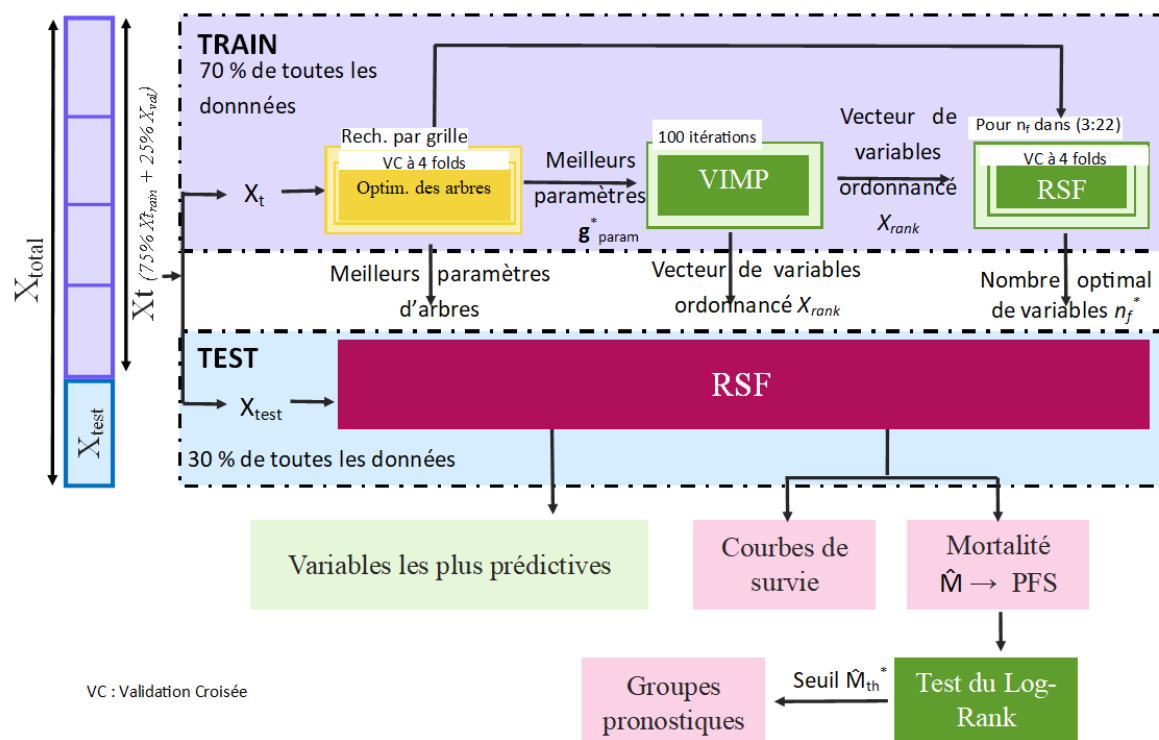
$X_{total}$

Xt $(75\% Xt_{rain} + 25\% X_{val})$

$X_{test}$

TRAIN
70 % de toutes les donnnées

$X_t$

Rech. par grille
VC à 4 folds
Optim. des arbres

Meilleurs paramètres
$g^*_{param}$

100 itérations
VIMP

Vecteur de variables ordonnancé $X_{rank}$

Pour $n_f$ dans (3:22)
VC à 4 folds
RSF

Meilleurs paramètres d'arbres

Vecteur de variables ordonnancé $X_{rank}$

Nombre optimal de variables $n_f^*$

TEST

$X_{test}$

RSF

30 % de toutes les données

Variables les plus prédictives

Courbes de survie

Mortalité
$\hat{M} \rightarrow$ PFS

VC : Validation Croisée

Groupes pronostiques

Seuil $\hat{M}_{th}^*$

Test du Log-Rank